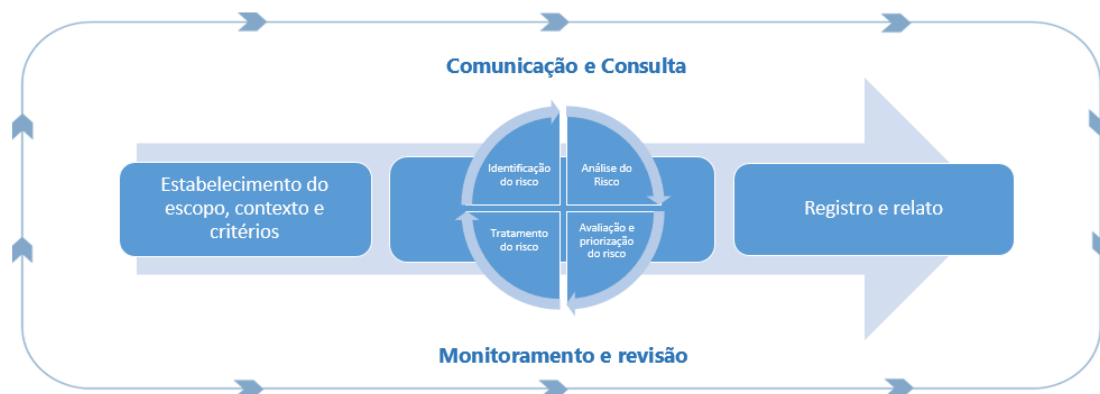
Comunicação e Consulta

Estabelecimento do escopo, contexto e critérios

Identificação do risco

Análise do Risco

Tratamento do risco

Avaliação e priorização do risco

Registro e relato

Monitoramento e revisão